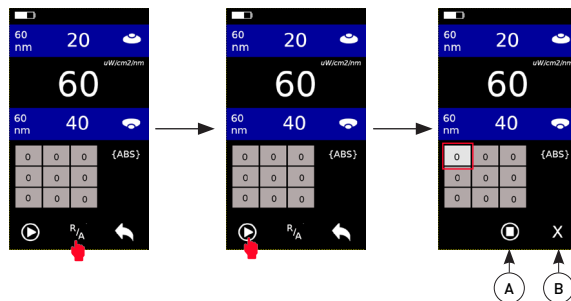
60 nm
20
uW/cm2/nm
60
60 nm
40
| 0 | 0 | 0 |
|---|---|---|
| 0 | 0 | 0 |
| 0 | 0 | 0 |
{ABS}
R/A

60 nm
20
uW/cm2/nm
60
60 nm
40
| 0 | 0 | 0 |
|---|---|---|
| 0 | 0 | 0 |
| 0 | 0 | 0 |
{ABS}
R/A

60 nm
20
uW/cm2/nm
60
60 nm
40
| 0 | 0 | 0 |
|---|---|---|
| 0 | 0 | 0 |
| 0 | 0 | 0 |
{ABS}
X
A
B